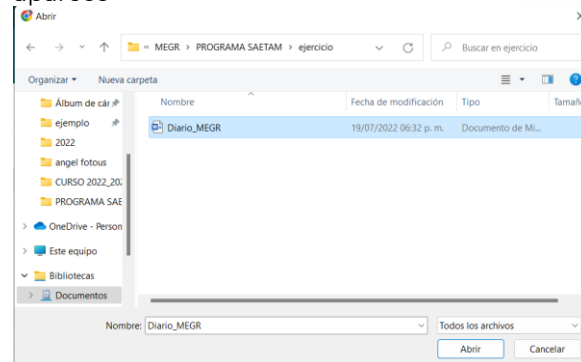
Abrir

« MEGR › PROGRAMA SAETAM › ejercicio

Buscar en ejercicio

Organizar ▾ Nueva carpeta

Álbum de cár
ejemplo
2022
angel fotous
CURSO 2022_20
PROGRAMA SAE
OneDrive - Person
Este equipo
Bibliotecas
Documentos

| Nombre | Fecha de modificación | Tipo | Tamaño |
|---|---|---|---|
| Diario_MEGR | 19/07/2022 06:32 p. m. | Documento de Mi... | |

Nombre: Diario_MEGR

Todos los archivos

Abrir Cancelar